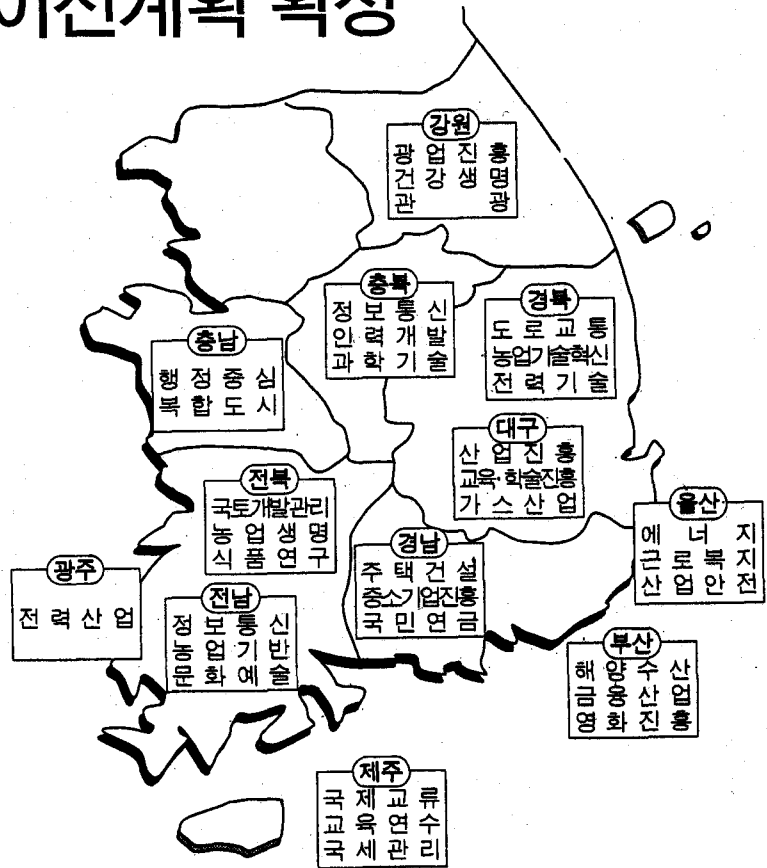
이전계획 확정

강원
광업진흥
건강생명
관광

충북
정보통신
인력개발
과학기술

경북
도로교통
농업기술혁신
전력기술

충남
행정중심
복합도시

대구
산업진흥
교육·학술진흥
가스산업

전북
국토개발관리
농업생명
식품연구

울산
에너지
근로복지
산업안전

경남
주택건설
중소기업진흥
국민연금

광주
전력산업

전남
정보통신
농업기반
문화예술

부산
해양수산
금융산업
영화진흥

제주
국제교류
교육연수
국세관리